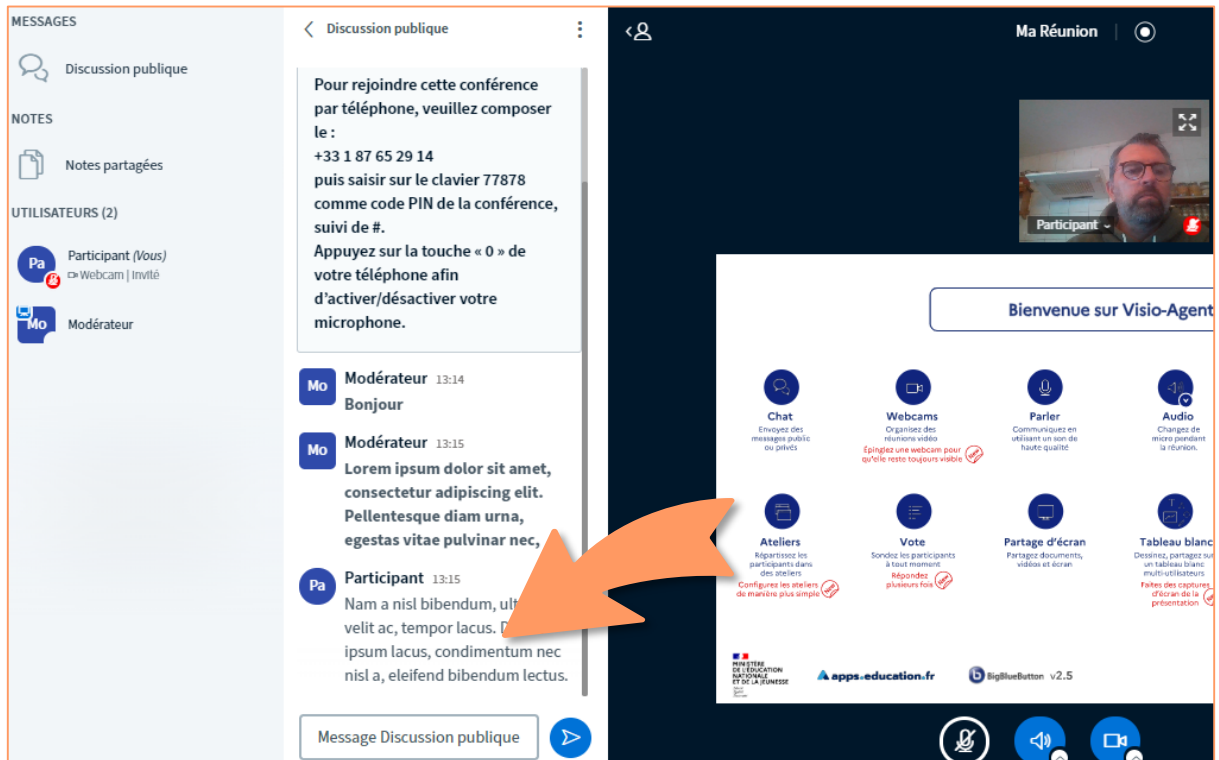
MESSAGES

Discussion publique

NOTES

Notes partagées

UTILISATEURS (2)

Pa Participant (Vous)
Webcam | Invité

Mo Modérateur

Discussion publique

Pour rejoindre cette conférence par téléphone, veuillez composer le :
+33 1 87 65 29 14
puis saisir sur le clavier 77878 comme code PIN de la conférence, suivi de #.
Appuyez sur la touche « 0 » de votre téléphone afin d'activer/désactiver votre microphone.

Mo Modérateur 13:14
Bonjour

Mo Modérateur 13:15
Lorem ipsum dolor sit amet, consectetur adipiscing elit. Pellentesque diam urna, egestas vitae pulvinar nec,

Pa Participant 13:15
Nam a nisl bibendum, ult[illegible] velit ac, tempor lacus. D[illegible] ipsum lacus, condimentum nec nisl a, eleifend bibendum lectus.

Message Discussion publique

Ma Réunion

Participant

Bienvenue sur Visio-Agent

Chat
Envoyez des messages public ou privés

Webcams
Organisez des réunions vidéo
Épinglez une webcam pour qu'elle reste toujours visible

Parler
Communiquez en utilisant un son de haute qualité

Audio
Changez de micro pendant la réunion.

Ateliers
Répartissez les participants dans des ateliers
Configurez les ateliers de manière plus simple

Vote
Sondez les participants à tout moment
Répondez plusieurs fois

Partage d'écran
Partagez documents, vidéos et écran

Tableau blanc
Dessinez, partagez sur un tableau blanc multi-utilisateurs
Faites des captures d'écran de la présentation

MINISTÈRE DE L'ÉDUCATION NATIONALE ET DE LA JEUNESSE

apps.education.fr

BigBlueButton v2.5